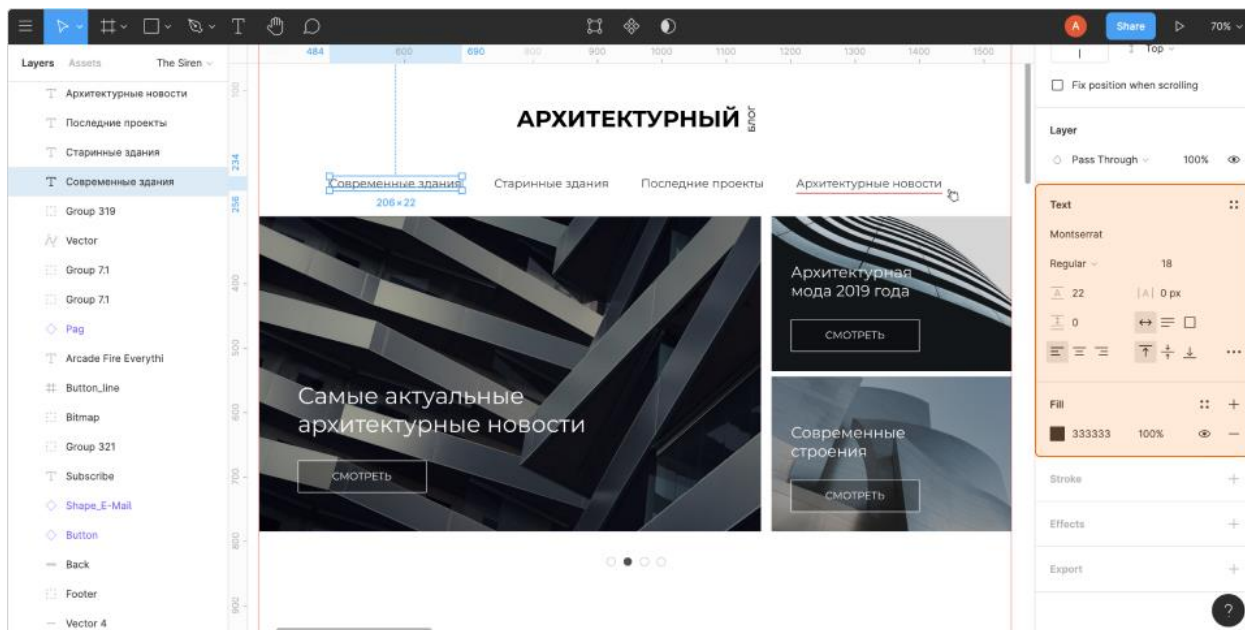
A Share 70%

Layers Assets The Siren

Архитектурные новости
Последние проекты
Старинные здания
Современные здания
Group 319
Vector
Group 7.1
Group 7.1
Pag
Arcade Fire Everythi
Button_line
Bitmap
Group 321
Subscribe
Shape_E-Mail
Button
Back
Footer
Vector 4

484 600 690 800 900 1000 1100 1200 1300 1400 1500

100 234 258 400 500 600 700 800 900

АРХИТЕКТУРНЫЙ БЛОГ

Современные здания Старинные здания Последние проекты Архитектурные новости

206×22

Архитектурная мода 2019 года

СМОТРЕТЬ

Самые актуальные архитектурные новости

СМОТРЕТЬ

Современные строения

СМОТРЕТЬ

Top

Fix position when scrolling

Layer

Pass Through 100%

Text

Montserrat

Regular 18

22 0 px

0

Fill

333333 100%

Stroke

Effects

Export

?